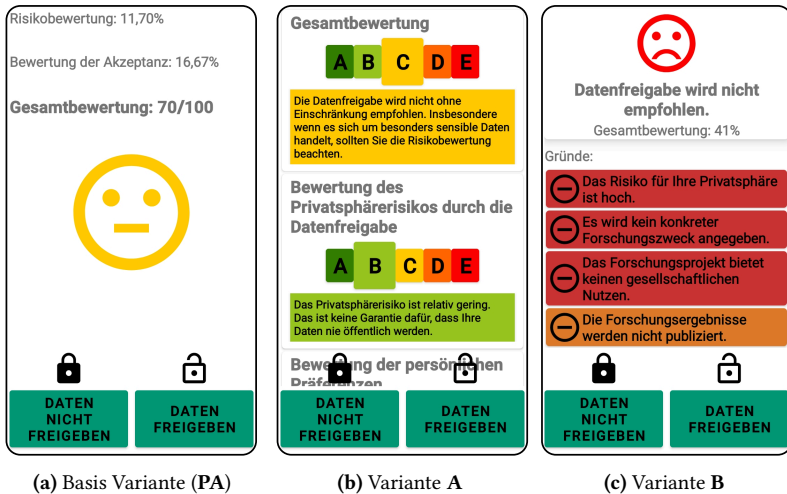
Risikobewertung: 11,70%

Bewertung der Akzeptanz: 16,67%

Gesamtbewertung: 70/100

DATEN NICHT FREIGEBEN

DATEN FREIGEBEN

(a) Basis Variante (PA)

Gesamtbewertung

A B C D E

Die Datenfreigabe wird nicht ohne Einschränkung empfohlen. Insbesondere wenn es sich um besonders sensible Daten handelt, sollten Sie die Risikobewertung beachten.

Bewertung des Privatsphärerisikos durch die Datenfreigabe

A B C D E

Das Privatsphärerisiko ist relativ gering. Das ist keine Garantie dafür, dass Ihre Daten nie öffentlich werden.

Bewertung der persönlichen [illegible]

DATEN NICHT FREIGEBEN

DATEN FREIGEBEN

(b) Variante A

Datenfreigabe wird nicht empfohlen.

Gesamtbewertung: 41%

Gründe:

Das Risiko für Ihre Privatsphäre ist hoch.

Es wird kein konkreter Forschungszweck angegeben.

Das Forschungsprojekt bietet keinen gesellschaftlichen Nutzen.

Die Forschungsergebnisse werden nicht publiziert.

DATEN NICHT FREIGEBEN

DATEN FREIGEBEN

(c) Variante B